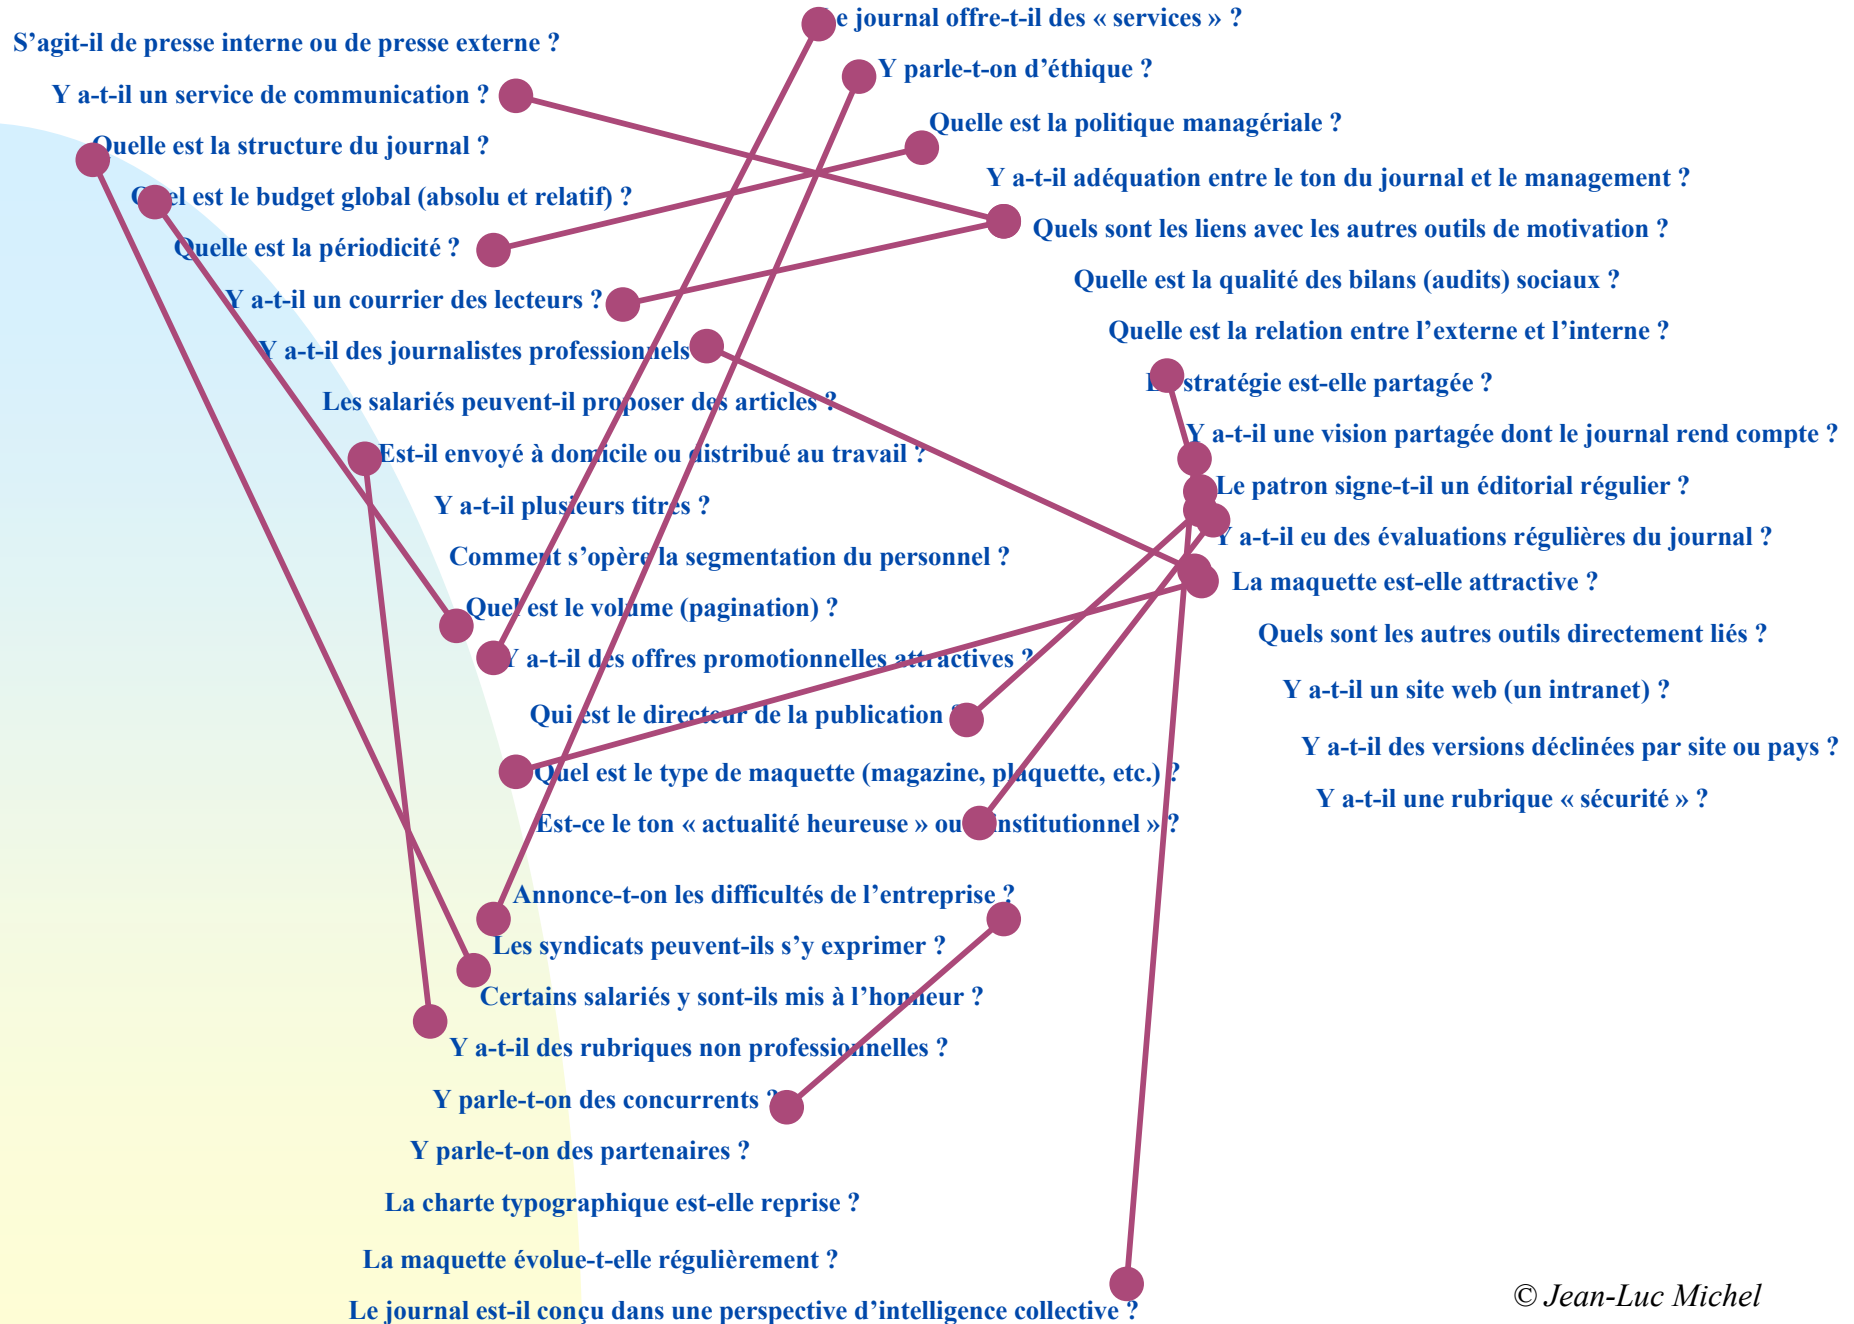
S’agit-il de presse interne ou de presse externe ?

Y a-t-il un service de communication ?

Quelle est la structure du journal ?

Quel est le budget global (absolu et relatif) ?

Quelle est la périodicité ?

Y a-t-il un courrier des lecteurs ?

Y a-t-il des journalistes professionnels ?

Les salariés peuvent-il proposer des articles ?

Est-il envoyé à domicile ou distribué au travail ?

Y a-t-il plusieurs titres ?

Comment s’opère la segmentation du personnel ?

Quel est le volume (pagination) ?

Y a-t-il des offres promotionnelles attractives ?

Qui est le directeur de la publication ?

Quel est le type de maquette (magazine, plaquette, etc.) ?

Est-ce le ton « actualité heureuse » ou « institutionnel » ?

Annonce-t-on les difficultés de l’entreprise ?

Les syndicats peuvent-ils s’y exprimer ?

Certains salariés y sont-ils mis à l’honneur ?

Y a-t-il des rubriques non professionnelles ?

Y parle-t-on des concurrents ?

Y parle-t-on des partenaires ?

La charte typographique est-elle reprise ?

La maquette évolue-t-elle régulièrement ?

Le journal est-il conçu dans une perspective d’intelligence collective ?

Le journal offre-t-il des « services » ?

Y parle-t-on d’éthique ?

Quelle est la politique managériale ?

Y a-t-il adéquation entre le ton du journal et le management ?

Quels sont les liens avec les autres outils de motivation ?

Quelle est la qualité des bilans (audits) sociaux ?

Quelle est la relation entre l’externe et l’interne ?

La stratégie est-elle partagée ?

Y a-t-il une vision partagée dont le journal rend compte ?

Le patron signe-t-il un éditorial régulier ?

Y a-t-il eu des évaluations régulières du journal ?

La maquette est-elle attractive ?

Quels sont les autres outils directement liés ?

Y a-t-il un site web (un intranet) ?

Y a-t-il des versions déclinées par site ou pays ?

Y a-t-il une rubrique « sécurité » ?

© Jean-Luc Michel